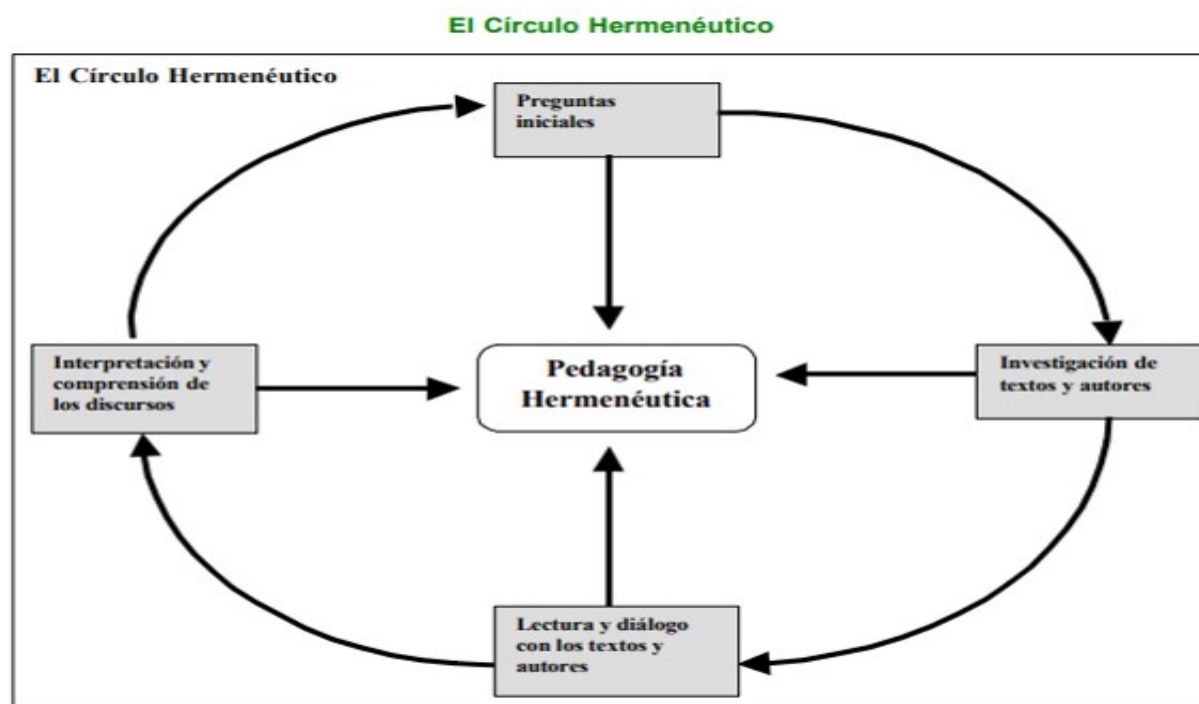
El Círculo Hermenéutico

El Círculo Hermenéutico

Preguntas iniciales

Interpretación y comprensión de los discursos

Pedagogía Hermenéutica

Investigación de textos y autores

Lectura y diálogo con los textos y autores